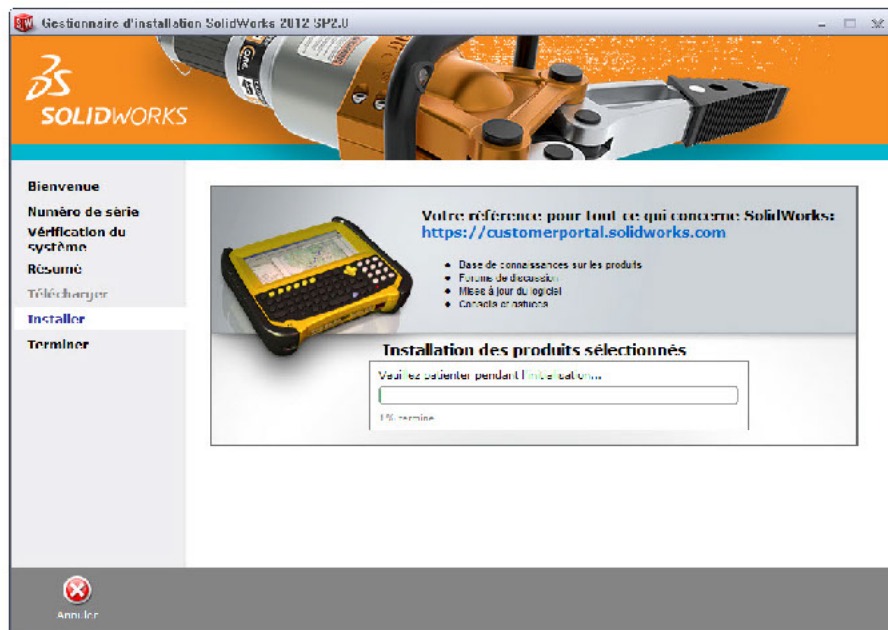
Gestionnaire d'installation SolidWorks 2012 SP2.0

SOLIDWORKS

Bienvenue
Numéro de série
Vérification du système
Résumé
Télécharger
Installer
Terminer

Votre référence pour tout ce qui concerne SolidWorks:
https://customerportal.solidworks.com

• Base de connaissances sur les produits
• Forums de discussion
• Mises à jour du logiciel
• Contacts et astuces

Installation des produits sélectionnés

Veuillez patienter pendant l'installation...

1% terminé

Annuler